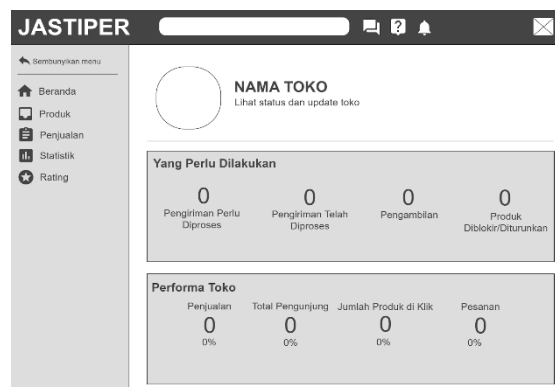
JASTIPER

Sembunyikan menu

Beranda

Produk

Penjualan

Statistik

Rating

NAMA TOKO

Lihat status dan update toko

Yang Perlu Dilakukan

0
Pengiriman Perlu Diproses

0
Pengiriman Telah Diproses

0
Pengambilan

0
Produk Diblokir/Diturunkan

Performa Toko

Penjualan
0
0%

Total Pengunjung
0
0%

Jumlah Produk di Klik
0
0%

Pesanan
0
0%